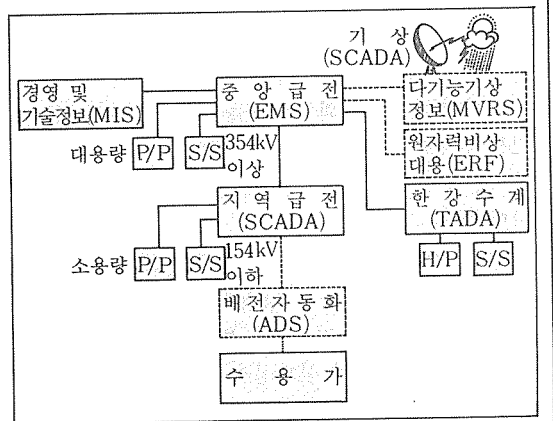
기 상
(SCADA)

경영 및
기술정보(MIS)

중 앙 급 전
(EMS)

다기능기상
정보(MVRS)

원자력비상
대응(ERF)

대용량 P/P S/S 354kV
이상

지 역 급 전
(SCADA)

한 강 수 계
(TADA)

소용량 P/P S/S 154kV
이하

H/P S/S

배전자동화
(ADS)

수 용 가